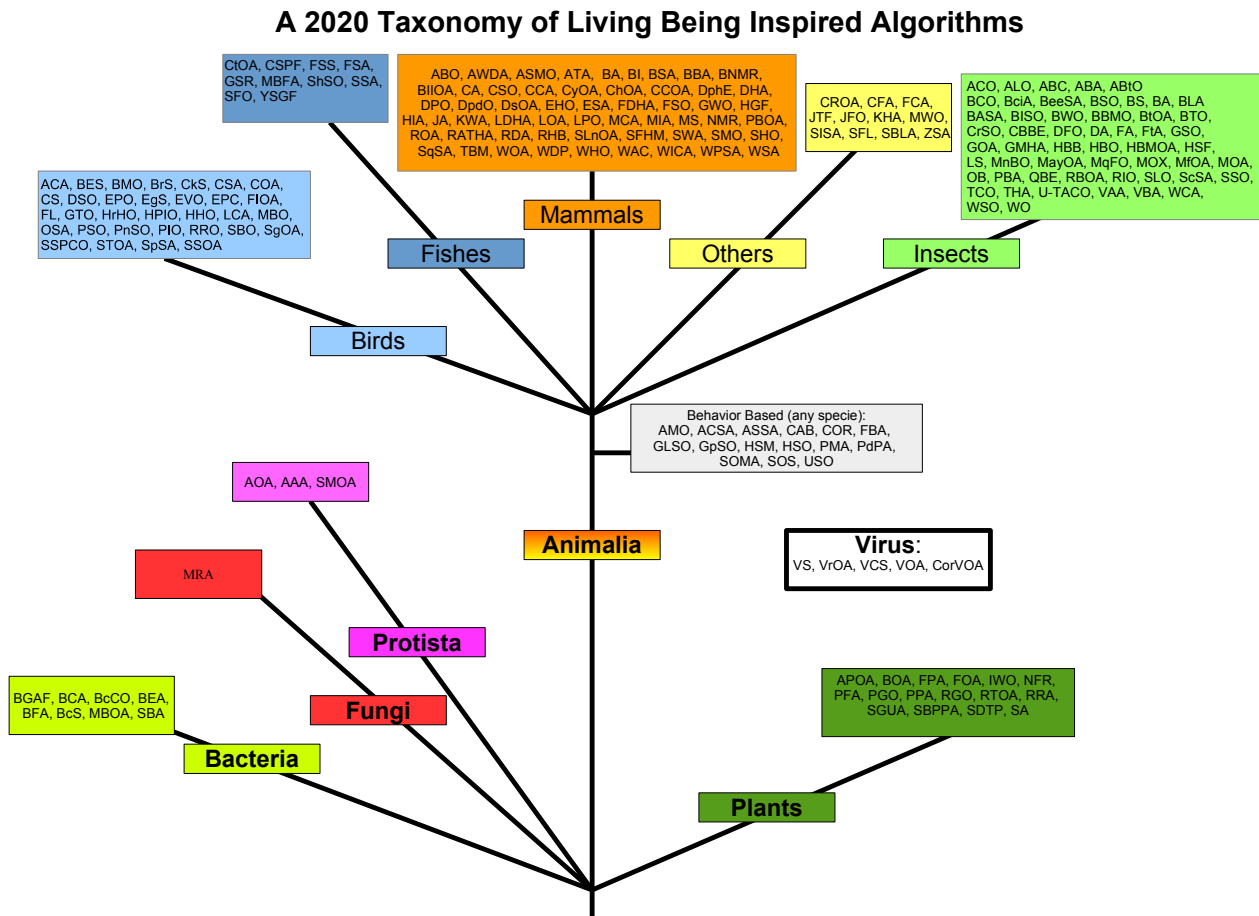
A 2020 Taxonomy of Living Being Inspired Algorithms

CtOA, CSPF, FSS, FSA, GSR, MBFA, ShSO, SSA, SFO, YSGF

ABO, AWDA, ASMO, ATA, BA, BI, BSA, BBA, BNMR, BIIOA, CA, CSO, CCA, CyOA, ChOA, CCOA, DphE, DHA, DPO, DpdO, DsOA, EHO, ESA, FDHA, FSO, GWO, HGF, HIA, JA, KWA, LDHA, LOA, LPO, MCA, MIA, MS, NMR, PBOA, ROA, RATHA, RDA, RHB, SLnOA, SFHM, SWA, SMO, SHO, SqSA, TBM, WOA, WDP, WHO, WAC, WICA, WPSA, WSA

CROA, CFA, FCA, JTF, JFO, KHA, MWO, SISA, SFL, SBLA, ZSA

ACO, ALO, ABC, ABA, ABtO, BCO, BciA, BeeSA, BSO, BS, BA, BLA, BASA, BISO, BWO, BBMO, BtOA, BTO, CrSO, CBBE, DFO, DA, FA, FtA, GSO, GOA, GMHA, HBB, HBO, HBMOA, HSF, LS, MnBO, MayOA, MqFO, MOX, MfOA, MOA, OB, PBA, QBE, RBOA, RIO, SLO, ScSA, SSO, TCO, THA, U-TACO, VAA, VBA, WCA, WSO, WO

ACA, BES, BMO, BrS, CkS, CSA, COA, CS, DSO, EPO, EgS, EVO, EPC, FIOA, FL, GTO, HrHO, HPIO, HHO, LCA, MBO, OSA, PSO, PnSO, PIO, RRO, SBO, SgOA, SSPCO, STOA, SpSA, SSOA

Mammals

Fishes

Others

Insects

Birds

Behavior Based (any specie): AMO, ACSA, ASSA, CAB, COR, FBA, GLSO, GpSO, HSM, HSO, PMA, PdPA, SOMA, SOS, USO

AOA, AAA, SMOA

Animalia

Virus: VS, VrOA, VCS, VOA, CorVOA

MRA

Protista

Fungi

BGAF, BCA, BcCO, BEA, BFA, BcS, MBOA, SBA

Bacteria

APOA, BOA, FPA, FOA, IWO, NFR, PFA, PGO, PPA, RGO, RTOA, RRA, SGUA, SBPPA, SDTP, SA

Plants